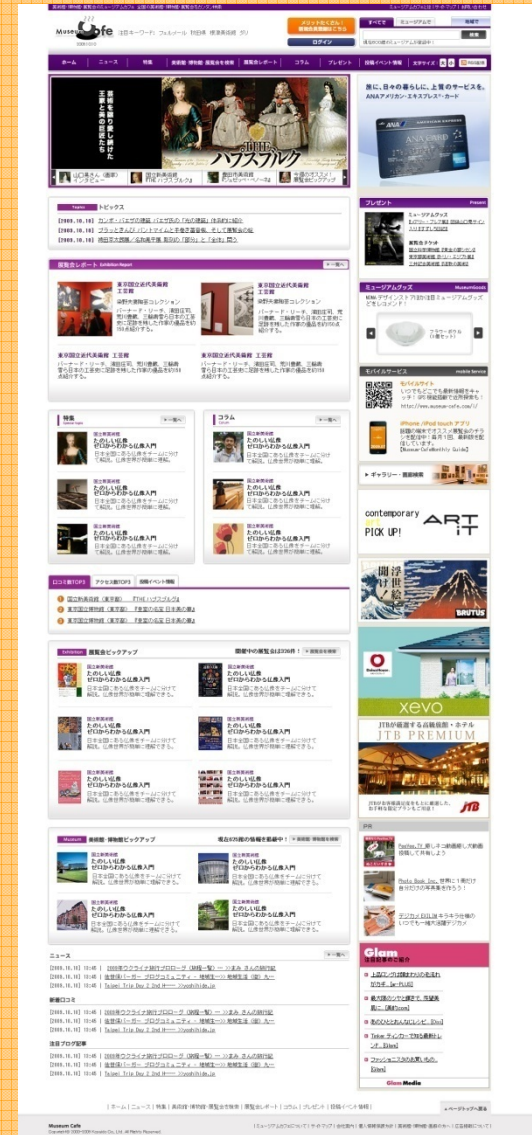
Museum Cafe

ログイン

ホーム | ニュース | 特集 | 美術館・博物館・展覧会を検索 | 展覧会レポート | コラム | プレゼント | 投稿イベント情報

THE ハプスブルク

Topics トピックス

[2009.10.10] カンボ・バエガの壁画 バエガ氏の「光の壁画」作品を紹介

[2009.10.10] フランときみひび バンドマイムと手巻き蓄音機、そして展覧会の話

[2009.10.10] 湘旧友大間藤／名和晃平展 形状の「部分」と「全体」問う

展覧会レポート Exhibition Report

東京国立近代美術館 工芸館

東京国立近代美術館 工芸館

東京国立近代美術館 工芸館

東京国立近代美術館 工芸館

特集

たのしい仏像 ゼロからわかる仏像入門

たのしい仏像 ゼロからわかる仏像入門

たのしい仏像 ゼロからわかる仏像入門

コラム

たのしい仏像 ゼロからわかる仏像入門

たのしい仏像 ゼロからわかる仏像入門

たのしい仏像 ゼロからわかる仏像入門

口コミ数TOP3 | アクセス数TOP3 | 投稿イベント情報

1 国立新美術館（東京都） 『THE ハプスブルク』

2 東京国立博物館（東京都） 『皇室の名宝 日本美の華』

3 東京国立博物館（東京都） 『皇室の名宝 日本美の華』

Exhibition 展覧会ピックアップ

たのしい仏像 ゼロからわかる仏像入門

たのしい仏像 ゼロからわかる仏像入門

たのしい仏像 ゼロからわかる仏像入門

たのしい仏像 ゼロからわかる仏像入門

たのしい仏像 ゼロからわかる仏像入門

たのしい仏像 ゼロからわかる仏像入門

Museum 美術館・博物館ピックアップ

たのしい仏像 ゼロからわかる仏像入門

たのしい仏像 ゼロからわかる仏像入門

たのしい仏像 ゼロからわかる仏像入門

たのしい仏像 ゼロからわかる仏像入門

ニュース

新着口コミ

注目ブログ記事

プレゼント

ミュージアムグッズ

モバイルサービス

iPhone / iPod touch アプリ

ギャラリー・画廊検索

contemporary PICK UP! ART iT

BRUTUS

xevo

JTBが厳選する高級旅館・ホテル JTB PREMIUM

JTB

Glam

Glam Media

ページトップへ戻る

Museum Cafe